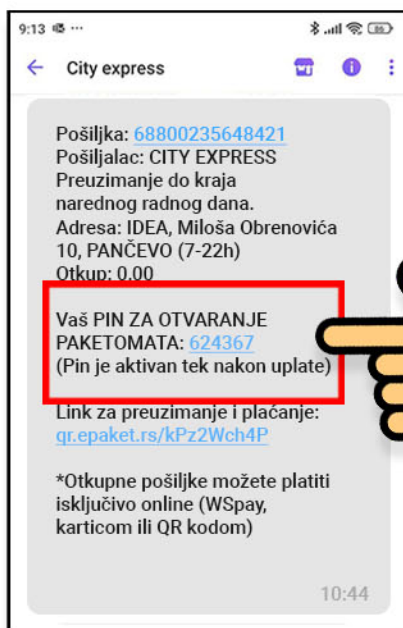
9:13 ···

City express

Pošiljka: 68800235648421
Pošiljalac: CITY EXPRESS
Preuzimanje do kraja narednog radnog dana.
Adresa: IDEA, Miloša Obrenovića 10, PANČEVO (7-22h)
Otkup: 0.00

Vaš PIN ZA OTVARANJE PAKETOMATA: 624367
(Pin je aktivan tek nakon uplate)

Link za preuzimanje i plaćanje: qr.epaket.rs/kPz2Wch4P

*Otkupne pošiljke možete platiti isključivo online (WSpay, karticom ili QR kodom)

10:44